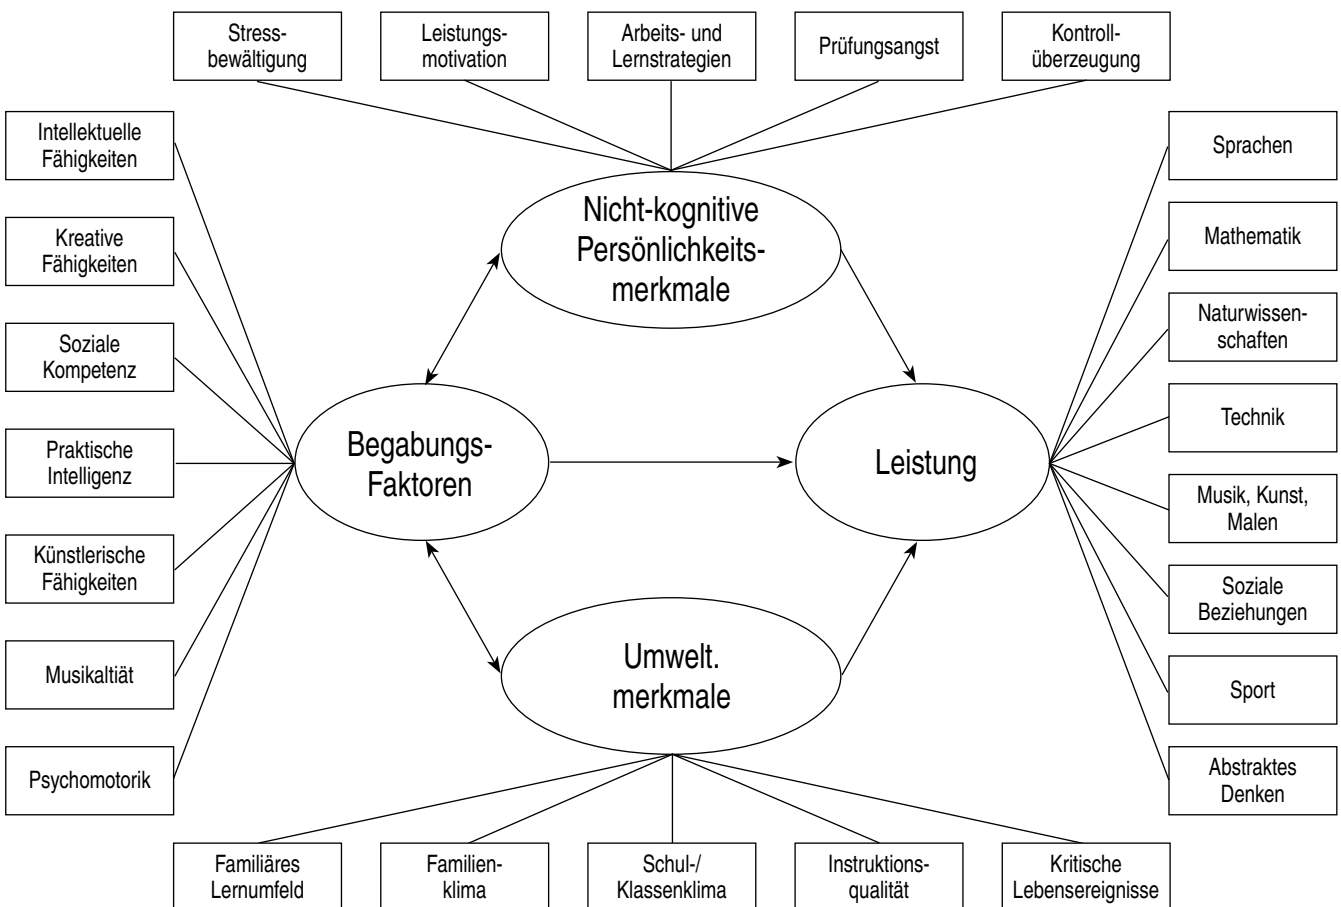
Stressbewältigung

Leistungsmotivation

Arbeits- und Lernstrategien

Prüfungsangst

Kontrollüberzeugung

Intellektuelle Fähigkeiten

Kreative Fähigkeiten

Soziale Kompetenz

Praktische Intelligenz

Künstlerische Fähigkeiten

Musikaltiät

Psychomotorik

Nicht-kognitive Persönlichkeitsmerkmale

Begabungs-Faktoren

Leistung

Umwelt. merkmale

Sprachen

Mathematik

Naturwissenschaften

Technik

Musik, Kunst, Malen

Soziale Beziehungen

Sport

Abstraktes Denken

Familiäres Lernumfeld

Familienklima

Schul-/ Klassenklima

Instruktionsqualität

Kritische Lebensereignisse